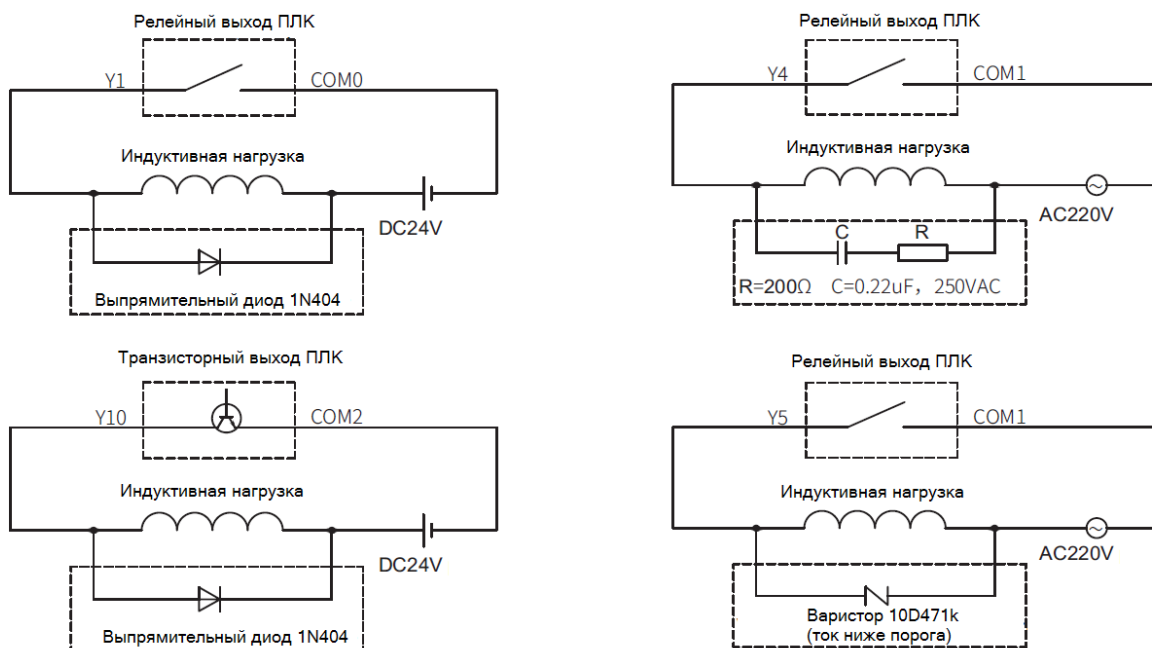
Релейный выход ПЛК

Y1 COM0

Индуктивная нагрузка

DC24V

Выпрямительный диод 1N404

Релейный выход ПЛК

Y4 COM1

Индуктивная нагрузка

AC220V

C R

R=200Ω C=0.22uF, 250VAC

Транзисторный выход ПЛК

Y10 COM2

Индуктивная нагрузка

DC24V

Выпрямительный диод 1N404

Релейный выход ПЛК

Y5 COM1

Индуктивная нагрузка

AC220V

Варистор 10D471k (ток ниже порога)